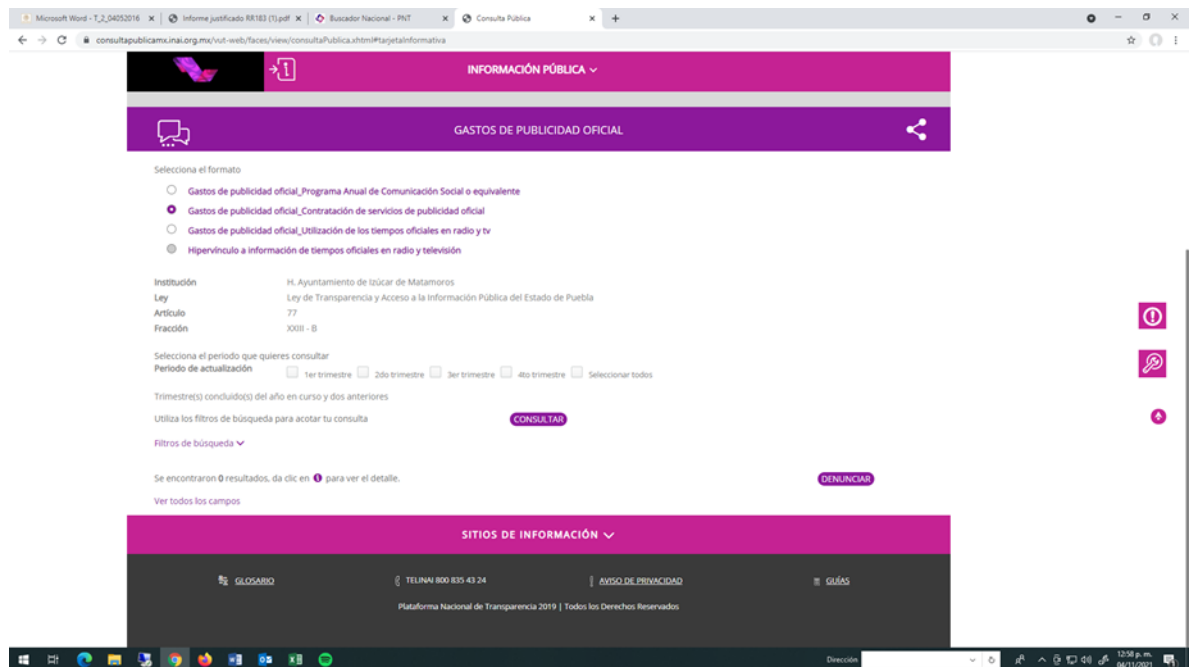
Microsoft Word - T_2_04052016 ×
Informe justificado RR183 (1).pdf ×
Buscador Nacional - PNT ×
Consulta Pública ×
+

consultapublicamx.inai.org.mx/vut-web/faces/view/consultaPublica.xhtml#tarjetaInformativa

INFORMACIÓN PÚBLICA

GASTOS DE PUBLICIDAD OFICIAL

Selecciona el formato

Gastos de publicidad oficial_Programa Anual de Comunicación Social o equivalente
Gastos de publicidad oficial_Contratación de servicios de publicidad oficial
Gastos de publicidad oficial_Utilización de los tiempos oficiales en radio y tv
Hipervínculo a información de tiempos oficiales en radio y televisión

| Institución | H. Ayuntamiento de Izúcar de Matamoros |
|---|---|
| Ley | Ley de Transparencia y Acceso a la Información Pública del Estado de Puebla |
| Artículo | 77 |
| Fracción | XXIII - B |

Selecciona el periodo que quieres consultar
Periodo de actualización 1er trimestre 2do trimestre 3er trimestre 4to trimestre Seleccionar todos

Trimestre(s) concluido(s) del año en curso y dos anteriores

Utiliza los filtros de búsqueda para acotar tu consulta
CONSULTAR

Filtros de búsqueda

Se encontraron 0 resultados, da clic en para ver el detalle.
DENUNCIAR

Ver todos los campos

SITIOS DE INFORMACIÓN

GLOSARIO
TELINAI 800 835 43 24
AVISO DE PRIVACIDAD
GUÍAS

Plataforma Nacional de Transparencia 2019 | Todos los Derechos Reservados

Dirección
12:58 p. m.
04/11/2021